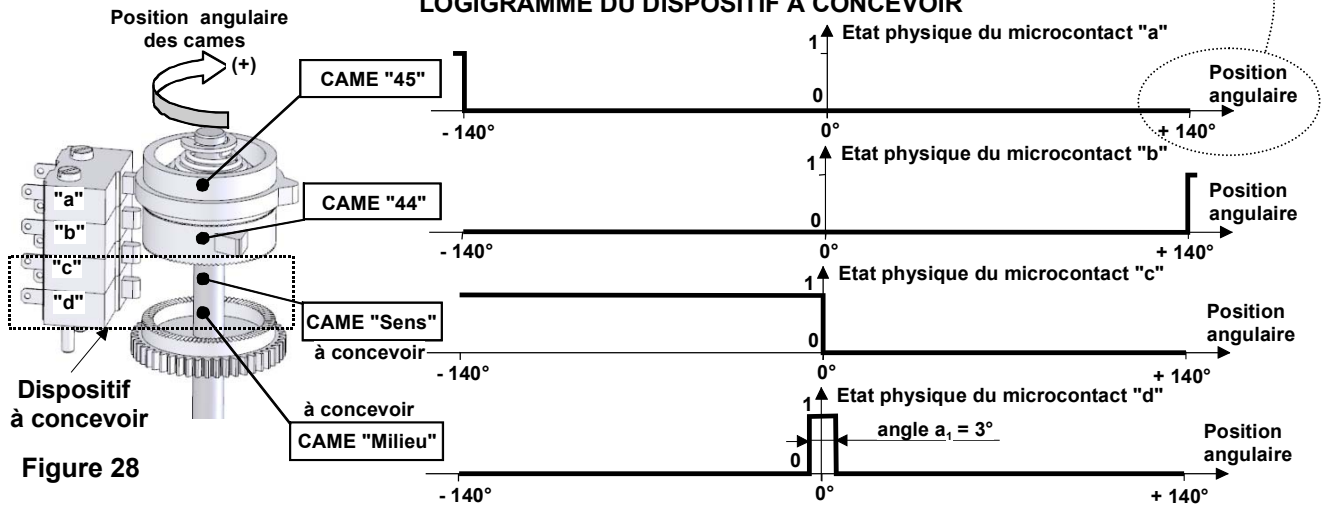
LOGIGRAMME DU DISPOSITIF À CONCEVOIR

Position angulaire des cames

(+)

CAME "45"

CAME "44"

"a"

"b"

"c"

"d"

CAME "Sens"

à concevoir

à concevoir

CAME "Milieu"

Dispositif à concevoir

Figure 28

1

Etat physique du microcontact "a"

0

Position angulaire

- 140°

0°

+ 140°

1

Etat physique du microcontact "b"

0

Position angulaire

- 140°

0°

+ 140°

1

Etat physique du microcontact "c"

0

Position angulaire

- 140°

0°

+ 140°

1

Etat physique du microcontact "d"

angle $a_1$ = 3°

0

Position angulaire

- 140°

0°

+ 140°